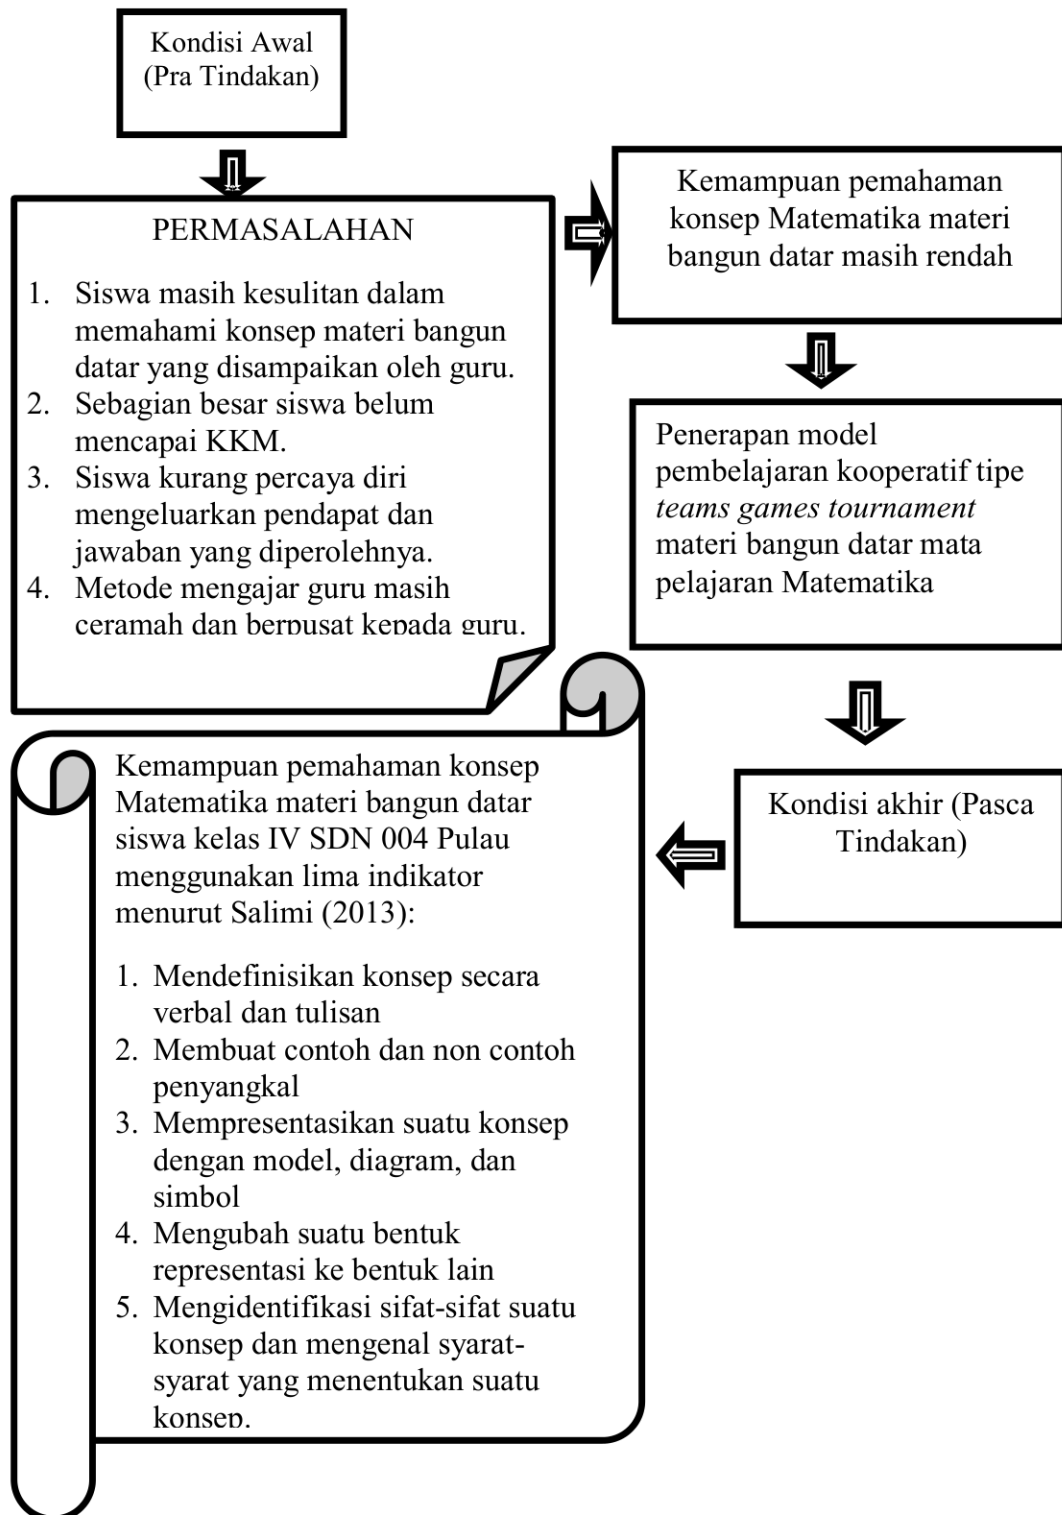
Kondisi Awal
(Pra Tindakan)

PERMASALAHAN

1. Siswa masih kesulitan dalam memahami konsep materi bangun datar yang disampaikan oleh guru.
2. Sebagian besar siswa belum mencapai KKM.
3. Siswa kurang percaya diri mengeluarkan pendapat dan jawaban yang diperolehnya.
4. Metode mengajar guru masih ceramah dan berpusat kepada guru.

Kemampuan pemahaman konsep Matematika materi bangun datar masih rendah

Penerapan model pembelajaran kooperatif tipe *teams games tournament* materi bangun datar mata pelajaran Matematika

Kondisi akhir (Pasca Tindakan)

Kemampuan pemahaman konsep Matematika materi bangun datar siswa kelas IV SDN 004 Pulau menggunakan lima indikator menurut Salimi (2013):

1. Mendefinisikan konsep secara verbal dan tulisan
2. Membuat contoh dan non contoh penyangkal
3. Mempresentasikan suatu konsep dengan model, diagram, dan simbol
4. Mengubah suatu bentuk representasi ke bentuk lain
5. Mengidentifikasi sifat-sifat suatu konsep dan mengenal syarat-syarat yang menentukan suatu konsep.